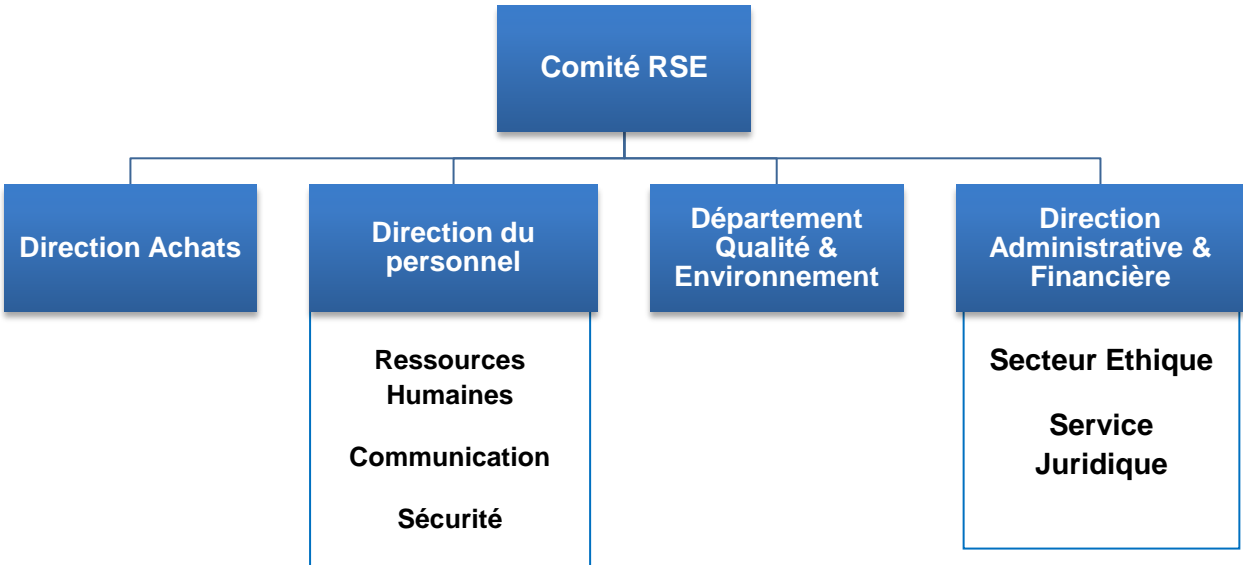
Comité RSE

Direction Achats

Direction du personnel

Ressources Humaines

Communication

Sécurité

Département Qualité & Environnement

Direction Administrative & Financière

Secteur Ethique

Service Juridique